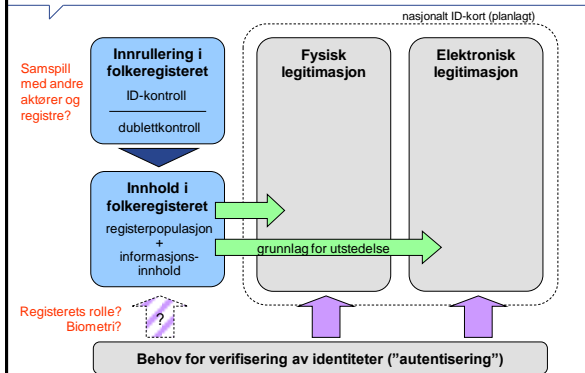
nasjonalt ID-kort (planlagt)

Samspill med andre aktører og registre?

Innrullering i folkeregisteret

ID-kontroll

dublettkontroll

Fysisk legitimasjon

Elektronisk legitimasjon

Innhold i folkeregisteret

registerpopulasjon + informasjonsinnhold

grunnlag for utstedelse

Registerets rolle? Biometri?

?

Behov for verifisering av identiteter ("autentisering")